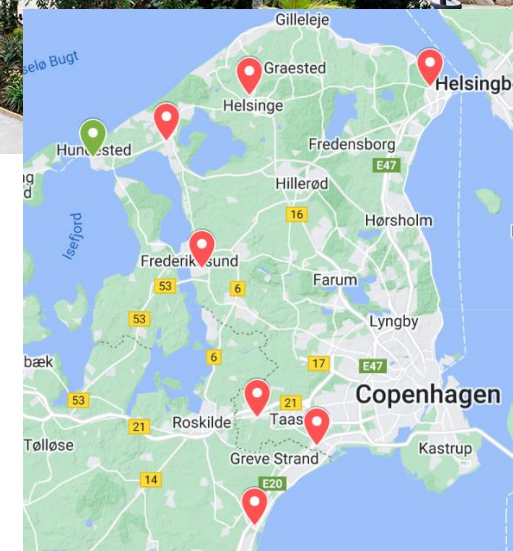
Gilleleje
selø Bugt
Graested
Helsingb
Helsinge
Hundested
Fredensborg
E47
ig
Hillerød
16
Hørsholm
Isefjord
Frederikssund
53
6
Farum
53
Lyngby
6
bæk
17
E47
53
21
Copenhagen
Roskilde
Taas
21
Tølløse
Kastrup
Greve Strand
14
E20